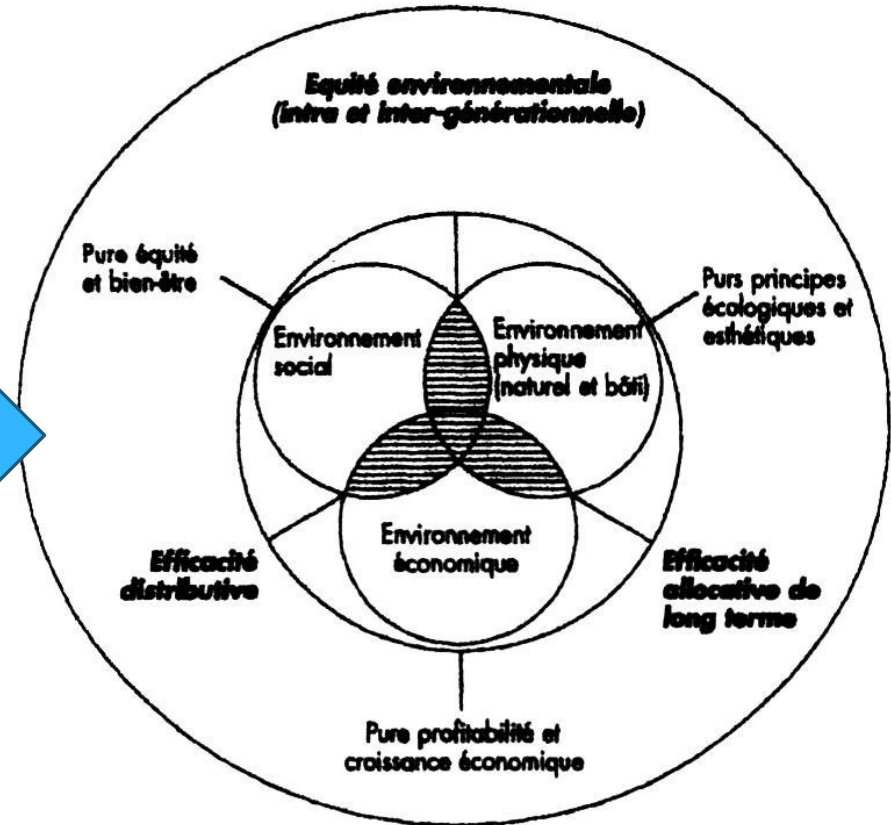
Equité environnementale (intra et inter-générationnelle)

Pure équité et bien-être

Purs principes écologiques et esthétiques

Environnement social

Environnement physique (naturel et bâti)

Environnement économique

Efficacité distributive

Efficacité allocative de long terme

Pure profitabilité et croissance économique